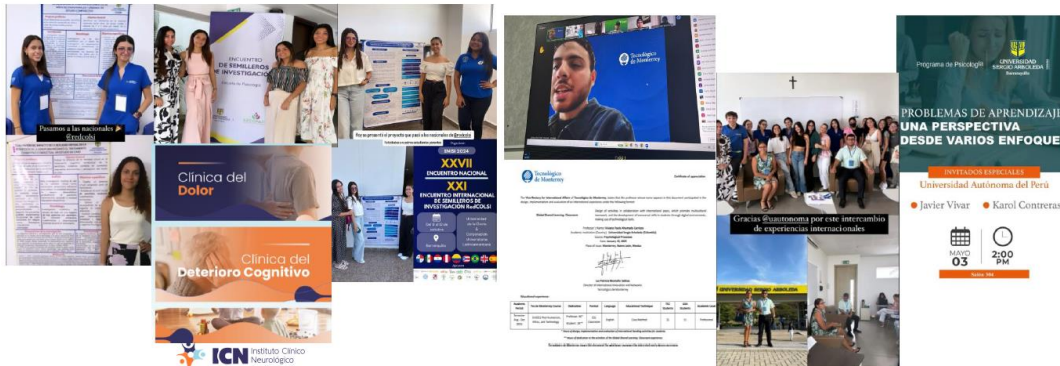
Pasamos a las nacionales
@redcolsi

ENCUENTRO DE SEMILLEROS DE INVESTIGACIÓN

Clínica del Dolor

Clínica del Deterioro Cognitivo

ICN Instituto Clínico Neurológico

XXVII ENCUENTRO NACIONAL
XXI ENCUENTRO INTERNACIONAL DE SEMILLEROS DE INVESTIGACIÓN RedCOLSI

Tecnológico de Monterrey

Tecnológico de Monterrey
Certificate of appreciation

Gracias @uautonoma por este intercambio de experiencias internacionales

UNIVERSIDAD SIMÓN BOLÍVAR

Programa de Psicología
UNIVERSIDAD SERGIO ARBOLEDA
Barranquilla

PROBLEMAS DE APRENDIZAJE UNA PERSPECTIVA DESDE VARIOS ENFOQUES

INVITADOS ESPECIALES
Universidad Autónoma del Perú
Javier Vivar
Karol Contreras

MAYO 03
2:00 PM